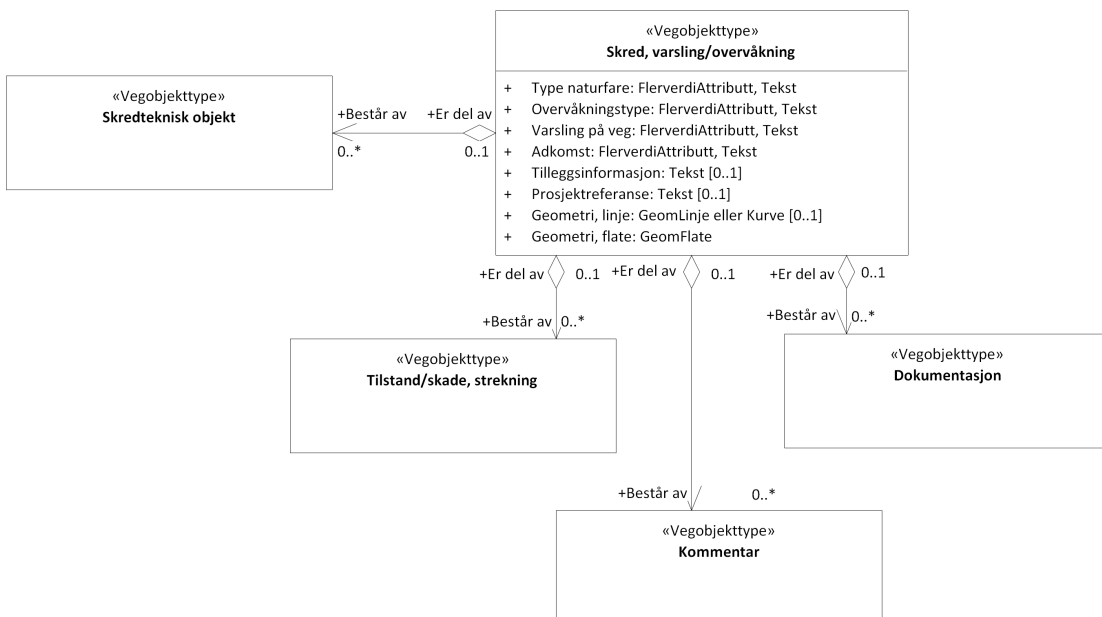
«Vegobjekttype»
Skred, varsling/overvåkning

+ Type naturfare: FlerverdiAttributt, Tekst
+ Overvåkningstype: FlerverdiAttributt, Tekst
+ Varsling på veg: FlerverdiAttributt, Tekst
+ Adkomst: FlerverdiAttributt, Tekst
+ Tilleggsinformasjon: Tekst [0..1]
+ Prosjektreferanse: Tekst [0..1]
+ Geometri, linje: GeomLinje eller Kurve [0..1]
+ Geometri, flate: GeomFlate

«Vegobjekttype»
Skredteknisk objekt

+Består av
0..*
+Er del av
0..1

+Er del av
0..1
+Består av
0..*

+Er del av
0..1

+Er del av
0..1
+Består av
0..*

«Vegobjekttype»
Tilstand/skade, strekning

«Vegobjekttype»
Dokumentasjon

+Består av
0..*

«Vegobjekttype»
Kommentar